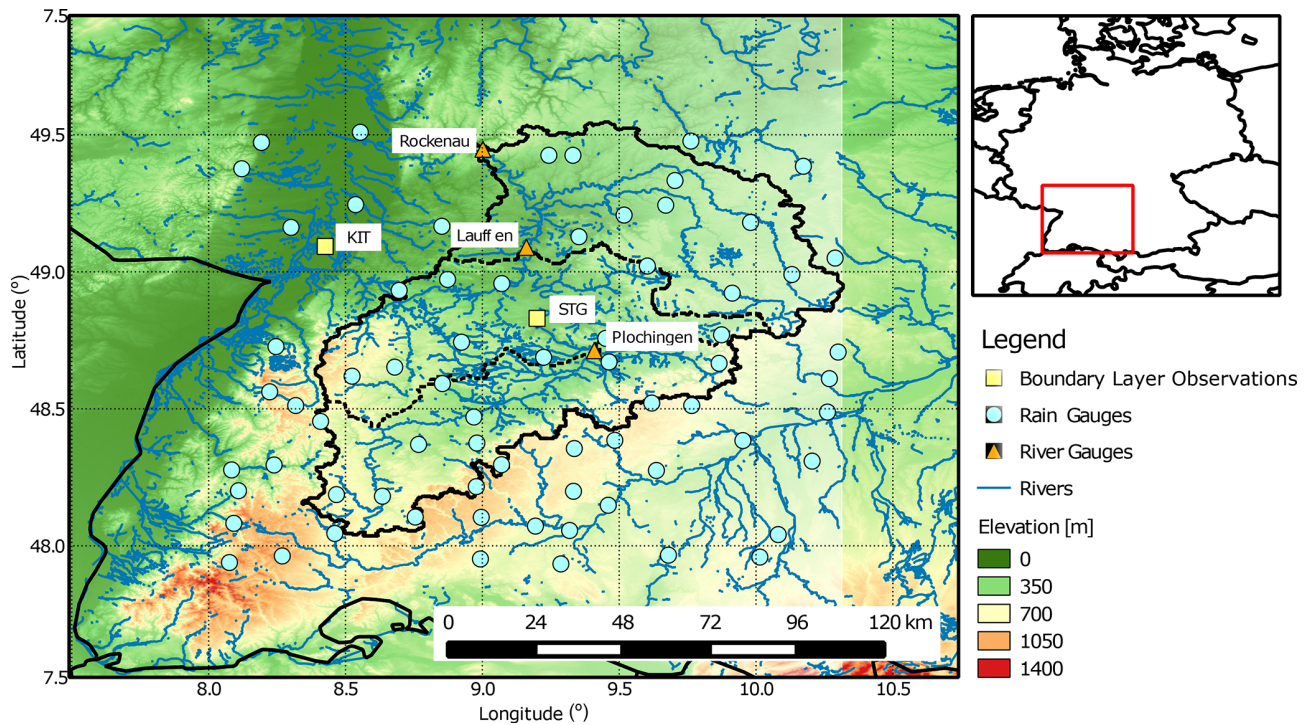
7.5
49.5
49.0
48.5
48.0
7.5
Latitude (°)
Rockenau
KIT
Lauff en
STG
Plochingen
0 24 48 72 96 120 km
8.0 8.5 9.0 9.5 10.0 10.5
Longitude (°)

Legend
Boundary Layer Observations
Rain Gauges
River Gauges
Rivers
Elevation [m]
0
350
700
1050
1400